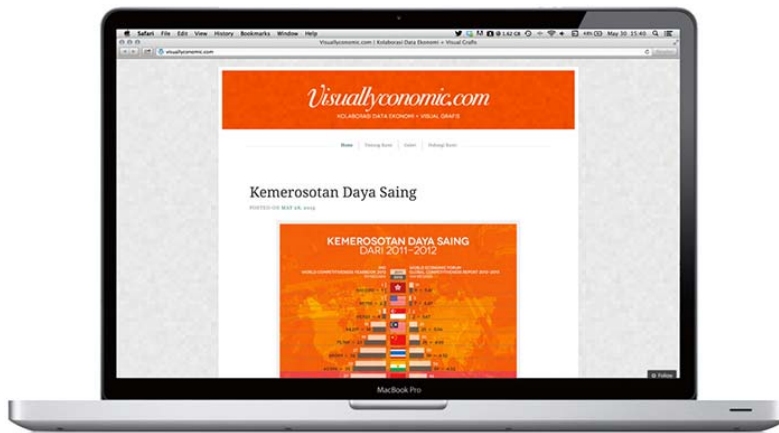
Safari File Edit View History Bookmarks Window Help

May 30 15:40

Visuallyconomic.com | Kolaborasi Data Ekonomi + Visual Grafis

visuallyconomic.com

Visuallyconomic.com

KOLABORASI DATA EKONOMI + VISUAL GRAFIS

Home Tentang Kami Galeri Hubungi Kami

Kemerosotan Daya Saing

POSTED ON MAY 28, 2013

KEMEROSOTAN DAYA SAING DARI 2011–2012

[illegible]

Follow

MacBook Pro